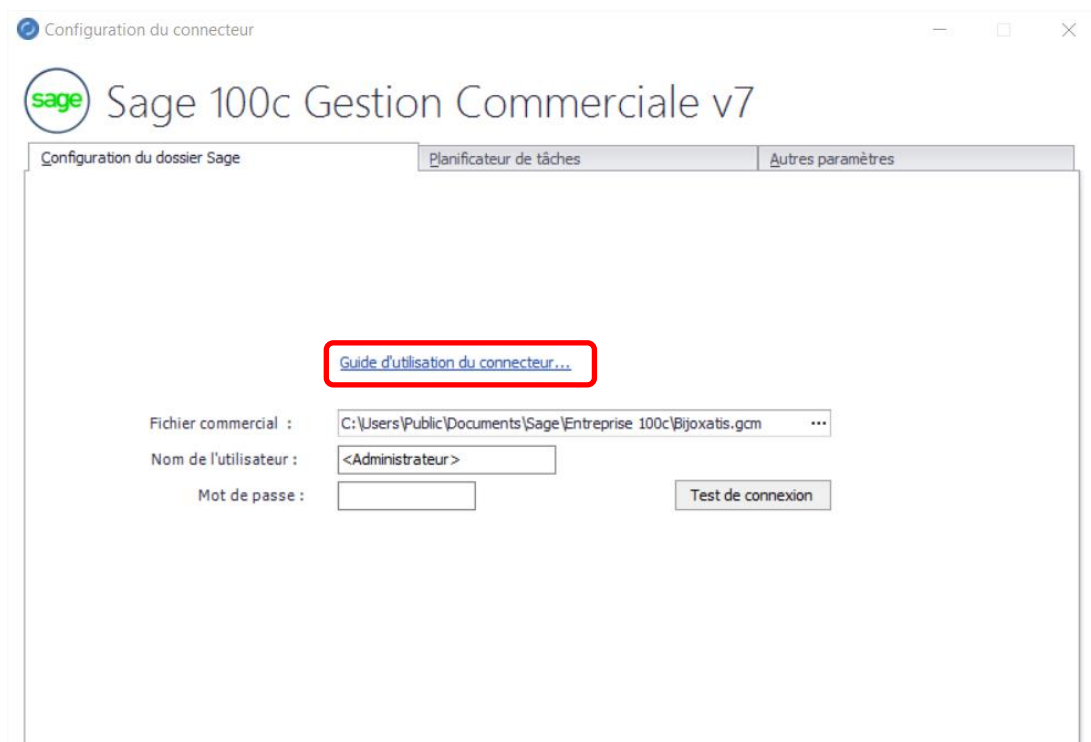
Configuration du connecteur

sage Sage 100c Gestion Commerciale v7

Configuration du dossier Sage
Planificateur de tâches
Autres paramètres

Guide d'utilisation du connecteur...

Fichier commercial : C:\Users\Public\Documents\Sage\Entreprise 100c\Bijoxatis.gcm ...
Nom de l'utilisateur : <Administrateur>
Mot de passe :
Test de connexion